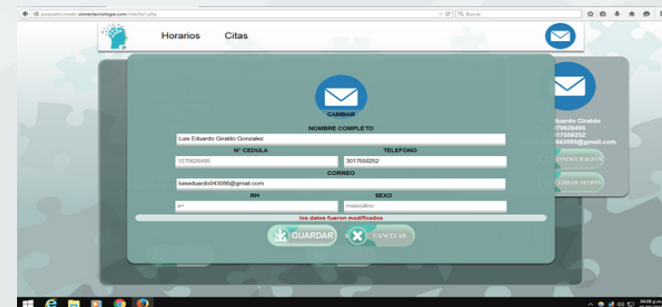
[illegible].cimactecnologia.com/interfaz1.php

Buscar

Horarios Citas

CAMBIAR

NOMBRE COMPLETO

Luis Eduardo Giraldo Gonzalez

N° CEDULA

1070626495

TELEFONO

3017558252

CORREO

luiseduardo043086@gmail.com

RH

o+

SEXO

masculino

los datos fueron modificados

GUARDAR

CANCELAR

Eduardo Giraldo

70626495

017558252

043086@gmail.com

CONFIGURACION

CERRAR SESION